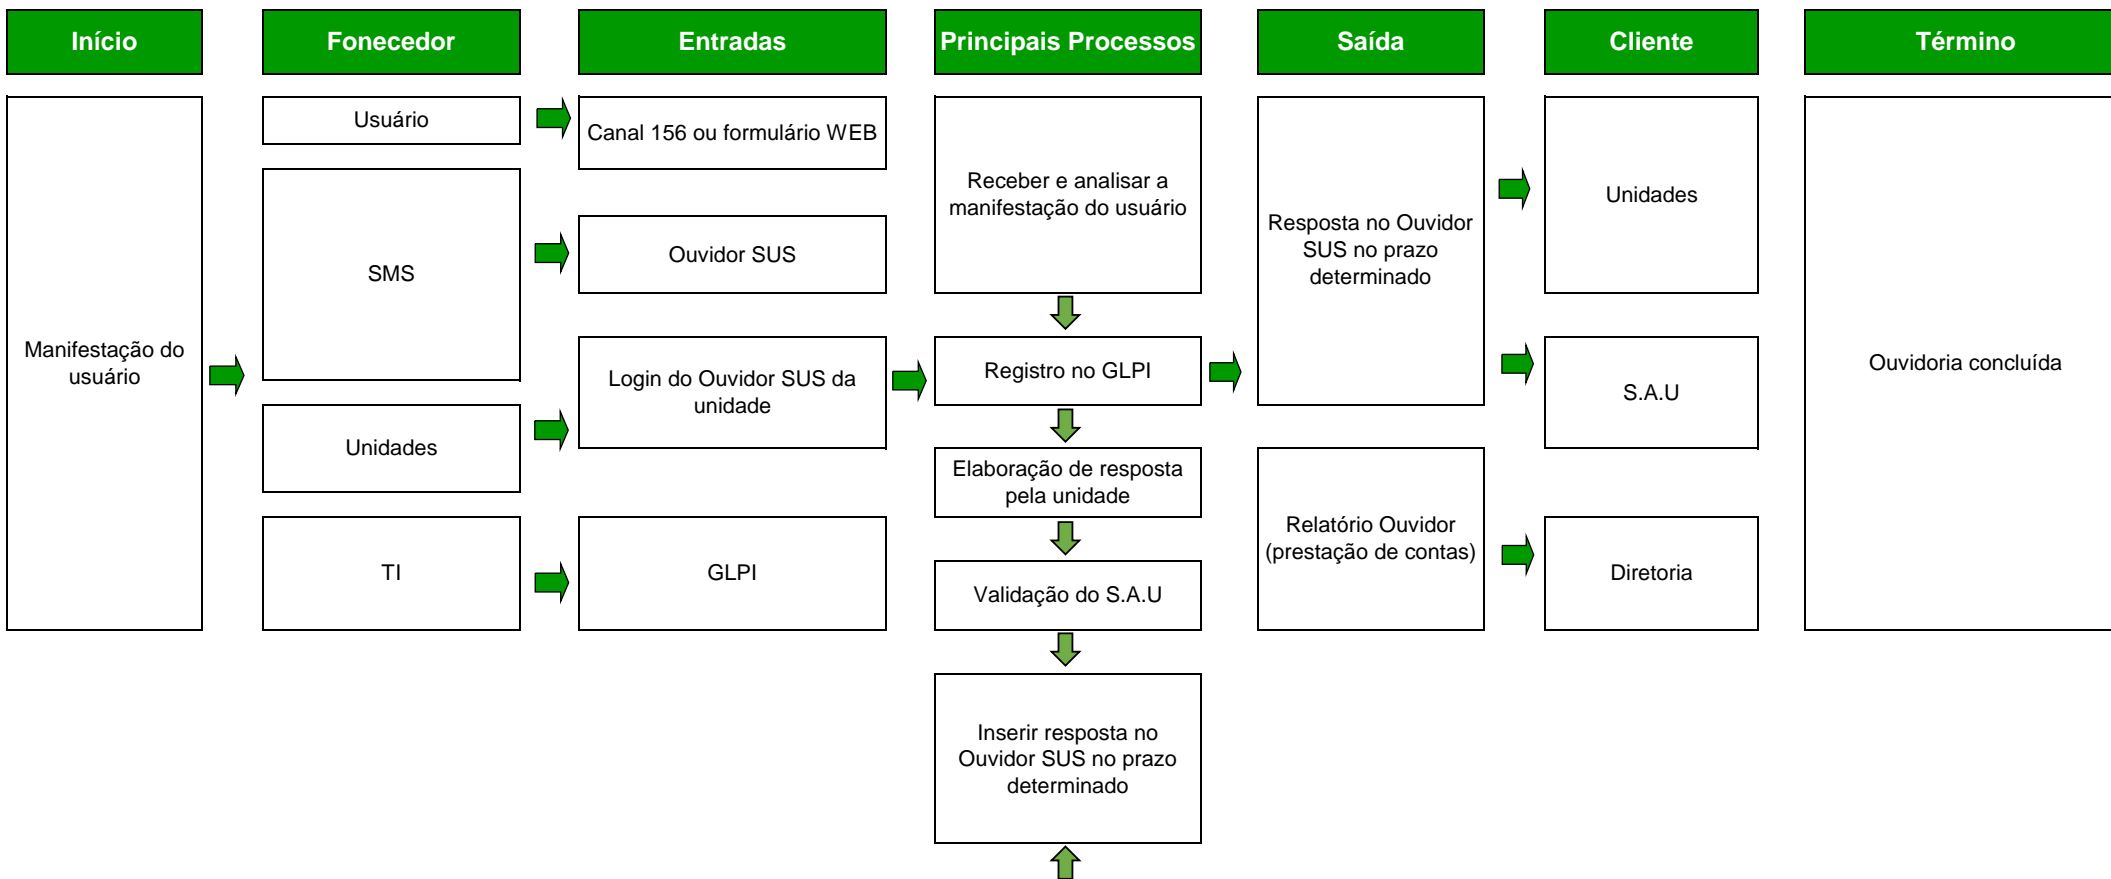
Início

Manifestação do usuário

Fonecedor

Usuário

SMS

Unidades

TI

Entradas

Canal 156 ou formulário WEB

Ouvidor SUS

Login do Ouvidor SUS da unidade

GLPI

Principais Processos

Receber e analisar a manifestação do usuário

Registro no GLPI

Elaboração de resposta pela unidade

Validação do S.A.U

Inserir resposta no Ouvidor SUS no prazo determinado

Saída

Resposta no Ouvidor SUS no prazo determinado

Relatório Ouvidor (prestação de contas)

Cliente

Unidades

S.A.U

Diretoria

Término

Ouvidoria concluída